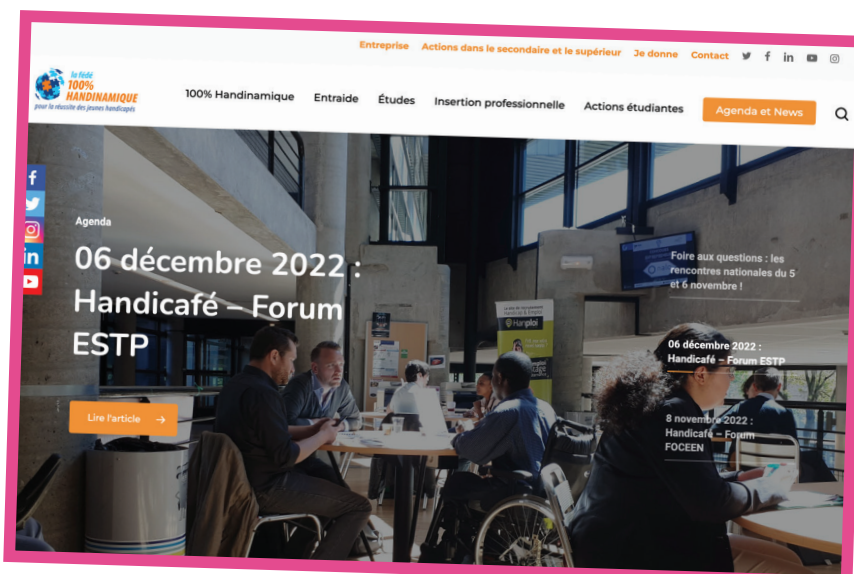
Entreprise Actions dans le secondaire et le supérieur Je donne Contact

la fédé 100% HANDINAMIQUE pour la réussite des jeunes handicapés

100% Handinamique Entraide Études Insertion professionnelle Actions étudiantes Agenda et News

Agenda

06 décembre 2022 : Handicafé – Forum ESTP

Lire l'article →

Foire aux questions : les rencontres nationales du 5 et 6 novembre !

06 décembre 2022 : Handicafé – Forum ESTP

8 novembre 2022 : Handicafé – Forum FOCEEN

Hanploi